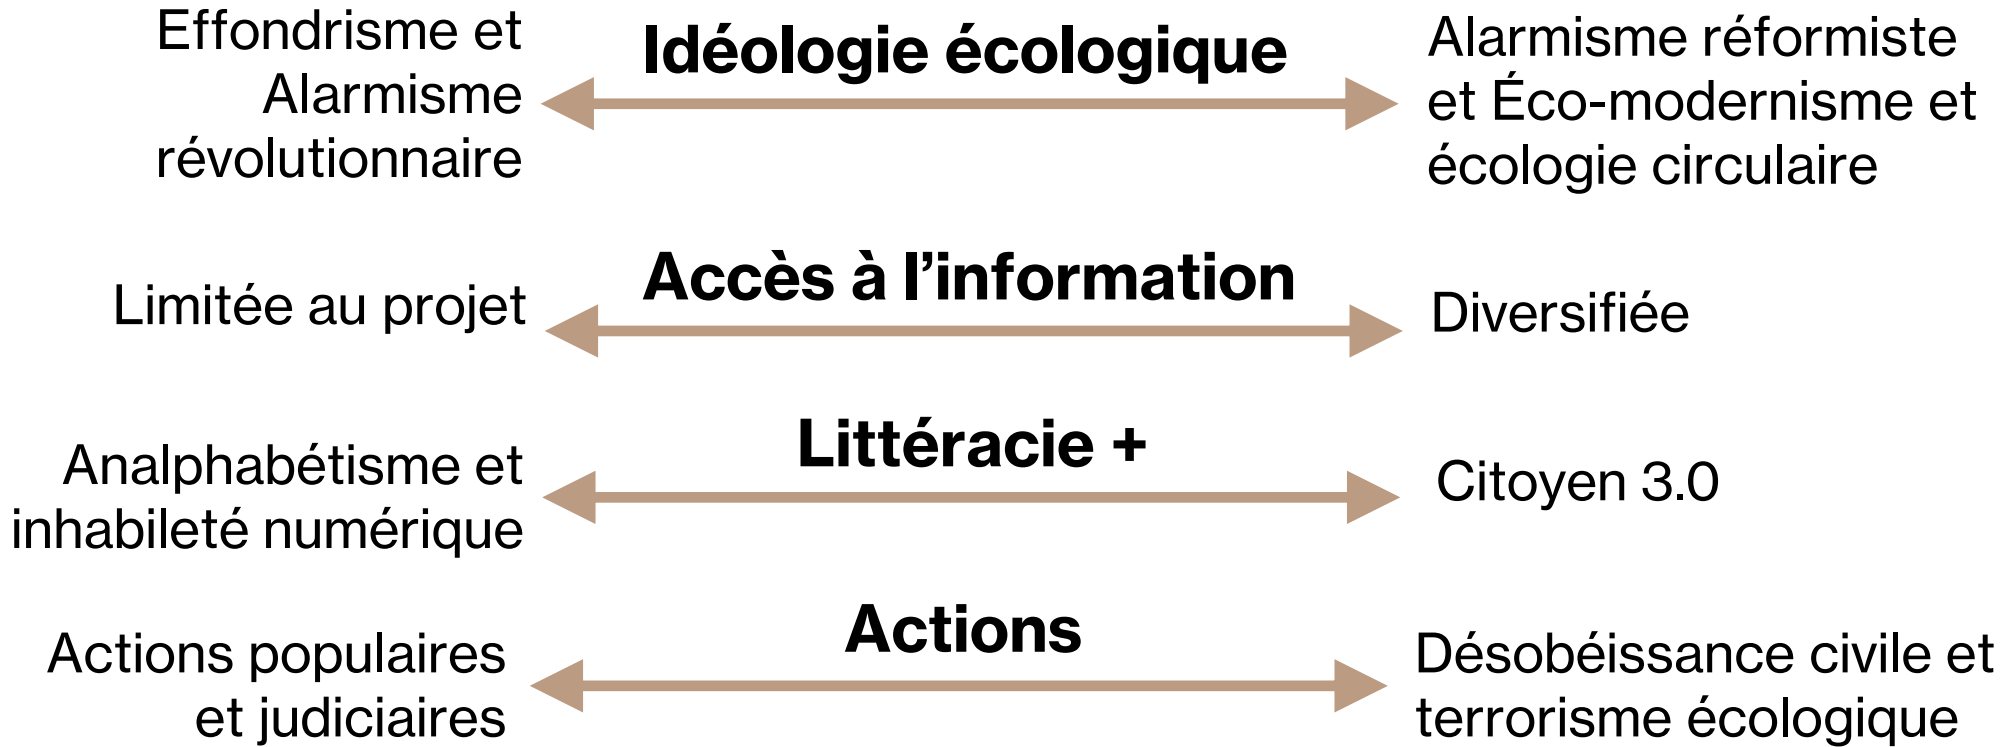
Effondrisme et Alarmisme révolutionnaire

Idéologie écologique

Alarmisme réformiste et Éco-modernisme et écologie circulaire

Limitée au projet

Accès à l’information

Diversifiée

Analphabétisme et inhabileté numérique

Littéracie +

Citoyen 3.0

Actions populaires et judiciaires

Actions

Désobéissance civile et terrorisme écologique